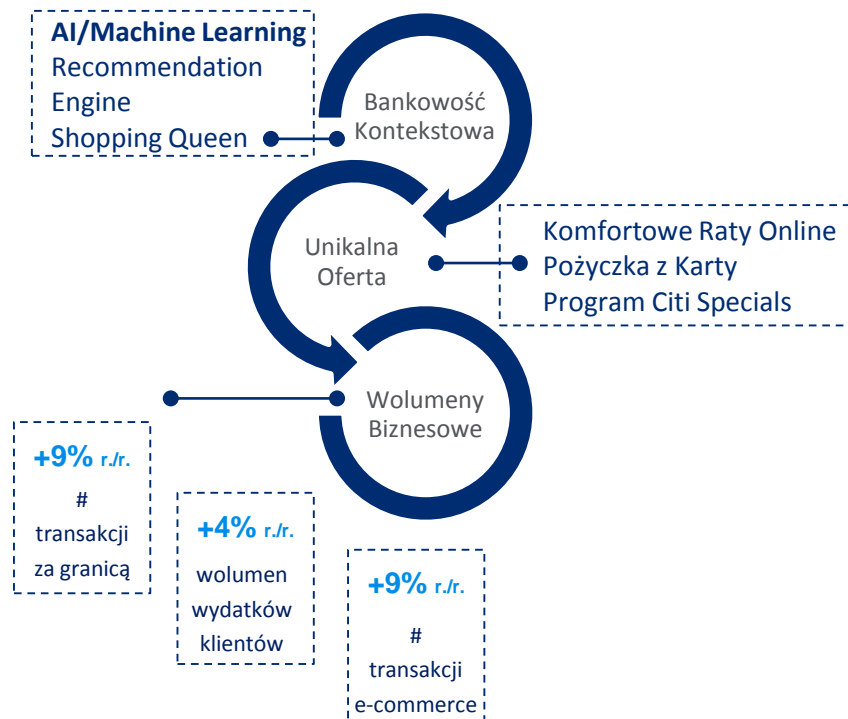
AI/Machine Learning
Recommendation Engine
Shopping Queen

Bankowość Kontekstowa

Unikalna Oferta

Komfortowe Raty Online
Pożyczka z Karty
Program Citi Specials

Wolumeny Biznesowe

+9% r./r.
# transakcji za granicą

+4% r./r.
wolumen wydatków klientów

+9% r./r.
# transakcji e-commerce